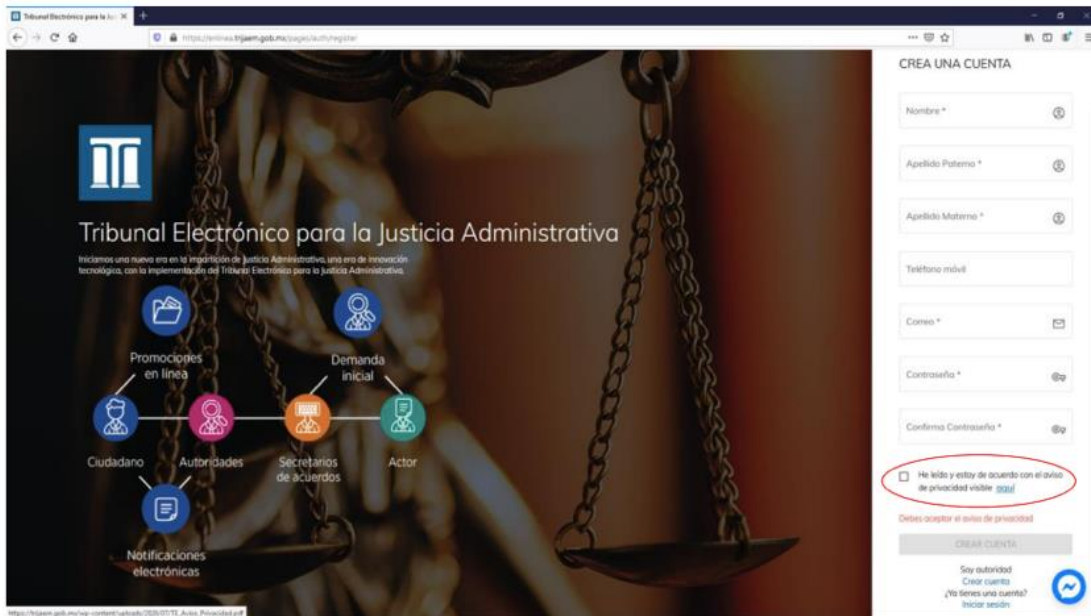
Tribunal Electrónico para la Ju

https://enlinea.trijaem.gob.mx/pages/auth/register

Tribunal Electrónico para la Justicia Administrativa

Iniciamos una nueva era en la impartición de Justicia Administrativa, una era de innovación tecnológica, con la implementación del Tribunal Electrónico para la Justicia Administrativa.

Promociones en línea

Demanda inicial

Ciudadano

Autoridades

Secretarios de acuerdos

Actor

Notificaciones electrónicas

CREA UNA CUENTA

Nombre *

Apellido Paterno *

Apellido Materno *

Teléfono móvil

Correo *

Contraseña *

Confirma Contraseña *

He leído y estoy de acuerdo con el aviso de privacidad visible aquí

Debes aceptar el aviso de privacidad

CREAR CUENTA

Soy autoridad
Crear cuenta
¿Ya tienes una cuenta?
Iniciar sesión

https://trijaem.gob.mx/wp-content/uploads/2020/07/TJ_Aviso_Privacidad.pdf